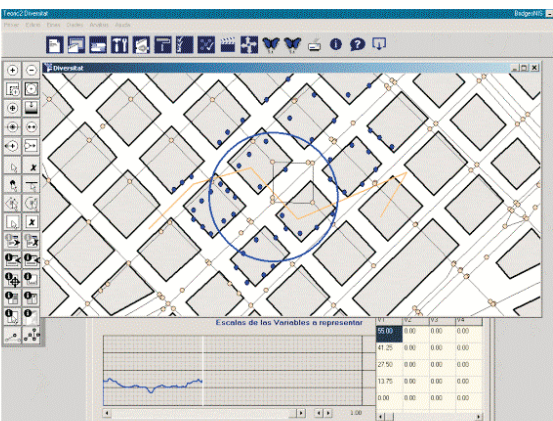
Teseo2 Diversitat

BridgesNIS

Mapa Editar Fitxer Gestio Analisi Ajuda

Diversitat

Escalas de las Variables a representar

| V1 | V2 | V3 | V4 |
|---|---|---|---|
| 55.00 | 0.00 | 0.00 | 0.00 |
| 41.25 | 0.00 | 0.00 | 0.00 |
| 27.50 | 0.00 | 0.00 | 0.00 |
| 13.75 | 0.00 | 0.00 | 0.00 |
| 0.00 | 0.00 | 0.00 | 0.00 |

1.00